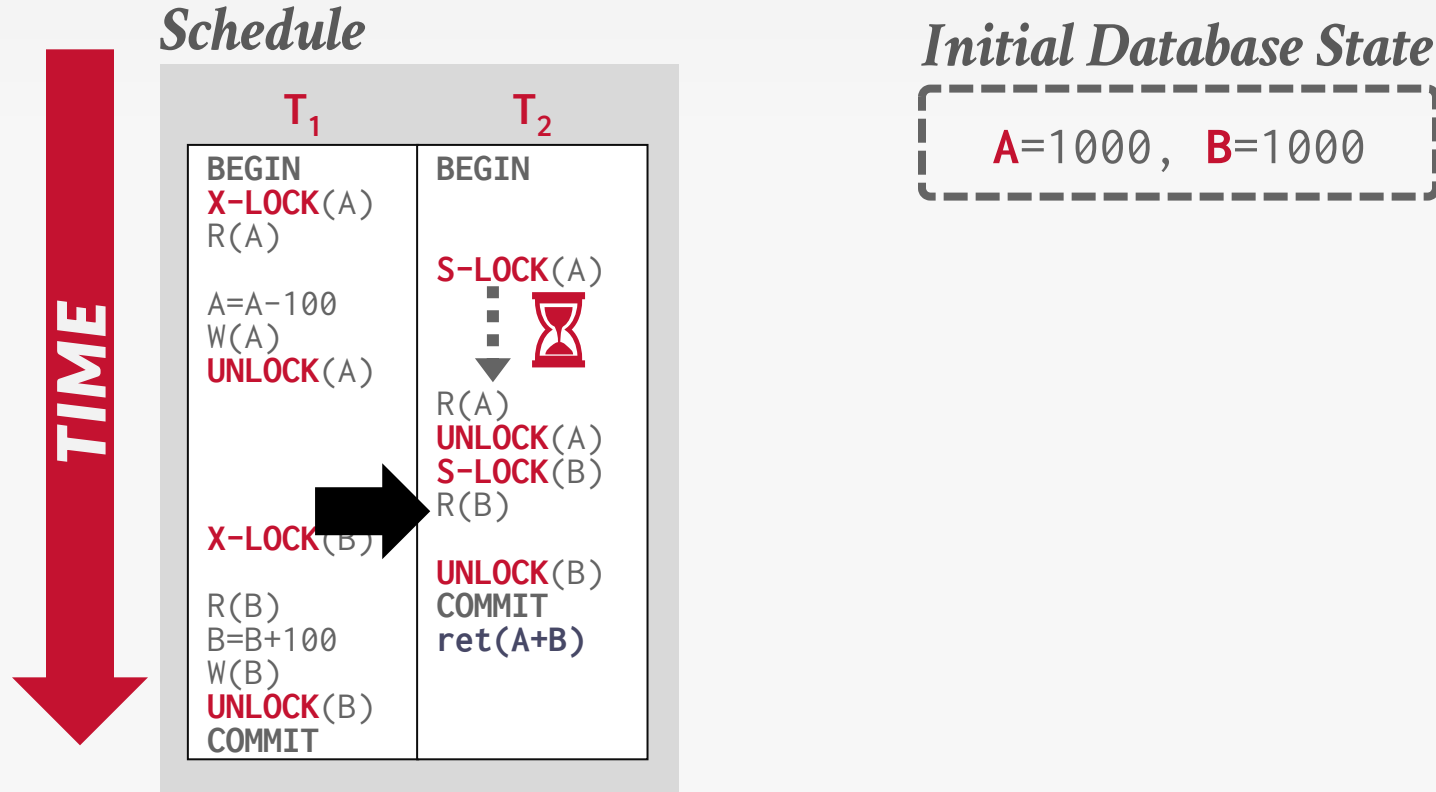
Schedule

TIME

| $T_1$ | $T_2$ |
|---|---|
| BEGIN<br>X-LOCK(A)<br>R(A)<br><br>A=A-100<br>W(A)<br>UNLOCK(A)<br><br><br><br><br>X-LOCK(B)<br><br>R(B)<br>B=B+100<br>W(B)<br>UNLOCK(B)<br>COMMIT | BEGIN<br><br><br>S-LOCK(A)<br><br><br><br>R(A)<br>UNLOCK(A)<br>S-LOCK(B)<br>R(B)<br><br>UNLOCK(B)<br>COMMIT<br>ret(A+B) |

Initial Database State

A=1000, B=1000